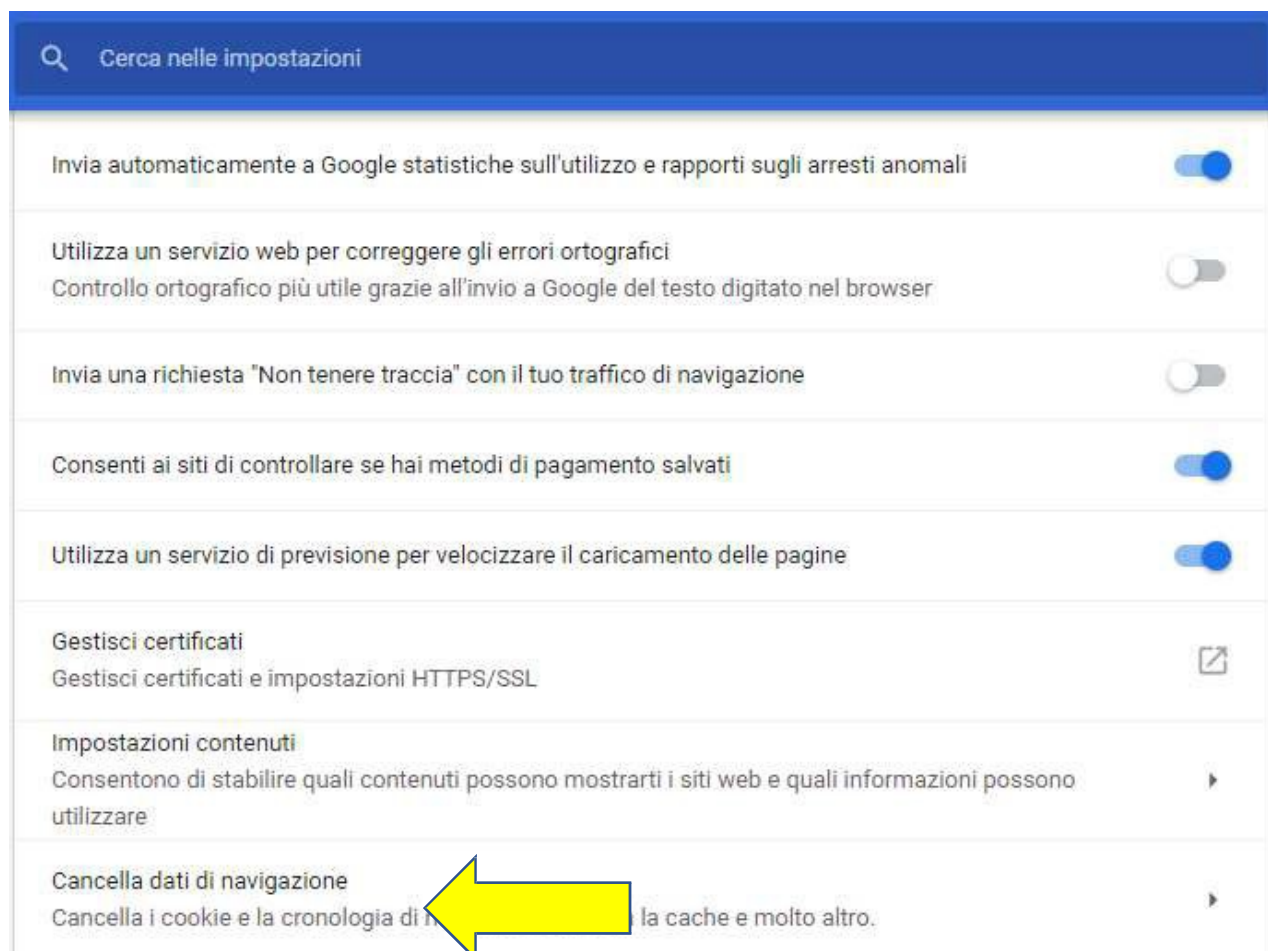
Cerca nelle impostazioni

Invia automaticamente a Google statistiche sull'utilizzo e rapporti sugli arresti anomali

Utilizza un servizio web per correggere gli errori ortografici
Controllo ortografico più utile grazie all'invio a Google del testo digitato nel browser

Invia una richiesta "Non tenere traccia" con il tuo traffico di navigazione

Consenti ai siti di controllare se hai metodi di pagamento salvati

Utilizza un servizio di previsione per velocizzare il caricamento delle pagine

Gestisci certificati
Gestisci certificati e impostazioni HTTPS/SSL

Impostazioni contenuti
Consentono di stabilire quali contenuti possono mostrarti i siti web e quali informazioni possono utilizzare

Cancella dati di navigazione
Cancella i cookie e la cronologia di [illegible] la cache e molto altro.